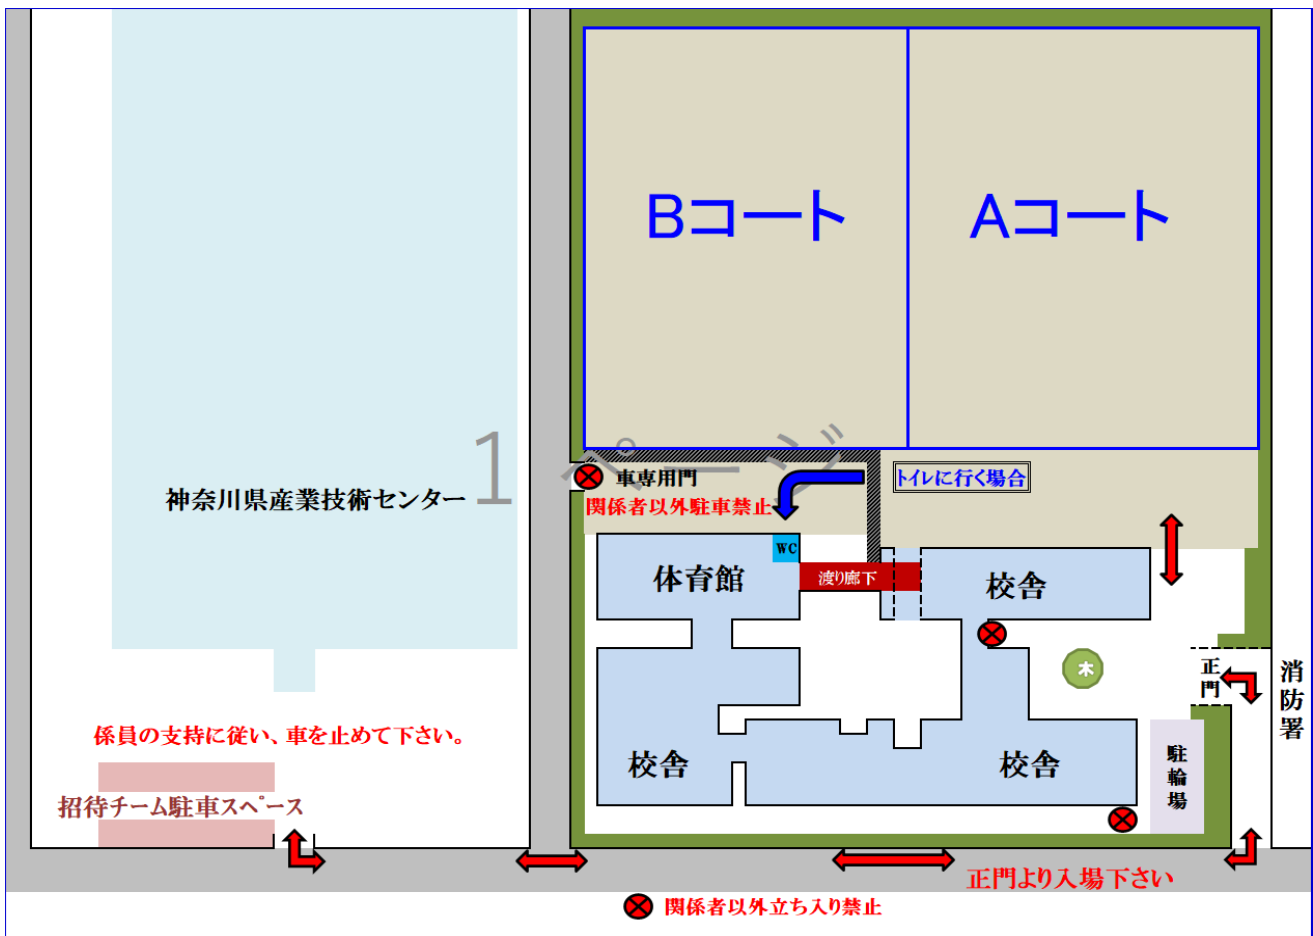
Bコート

Aコート

1ページ

神奈川県産業技術センター

車専用門

関係者以外駐車禁止

トイレに行く場合

WC

体育館

渡り廊下

校舎

木

正門

消防署

校舎

校舎

駐輪場

係員の支持に従い、車を止めて下さい。

招待チーム駐車スペース

正門より入場下さい

関係者以外立ち入り禁止